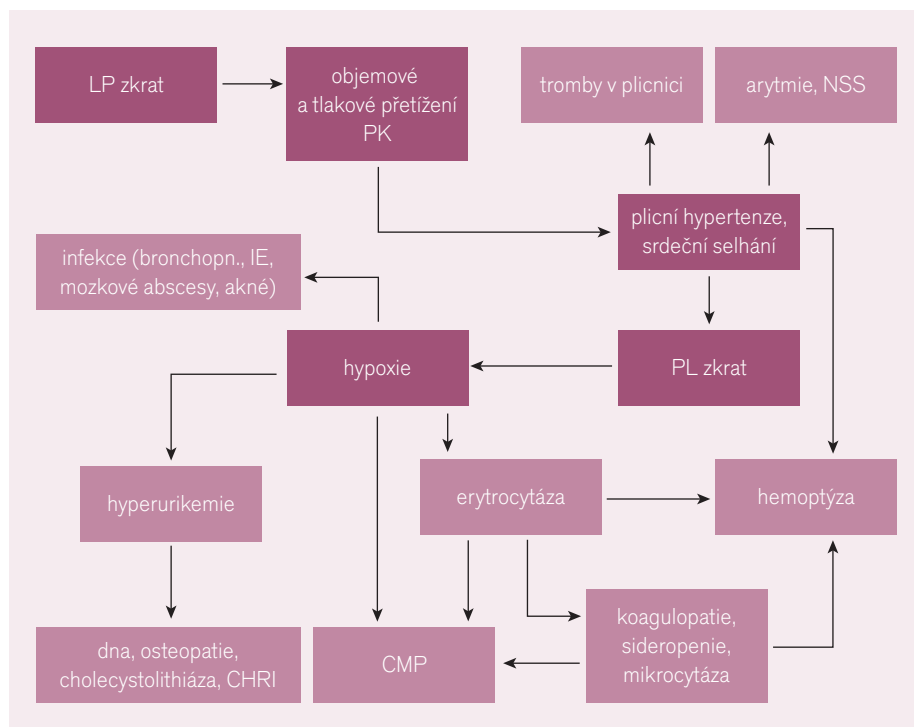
LP zkrat

objemové a tlakové přetížení PK

tromby v plicnici

arytmie, NSS

plicní hypertenze, srdeční selhání

infekce (bronchopn., IE, mozkové abscesy, akné)

hypoxie

PL zkrat

hyperurikemie

erytrocytáza

hemoptýza

koagulopatie, sideropenie, mikrocytáza

dna, osteopatie, cholecystolithiáza, CHRI

CMP